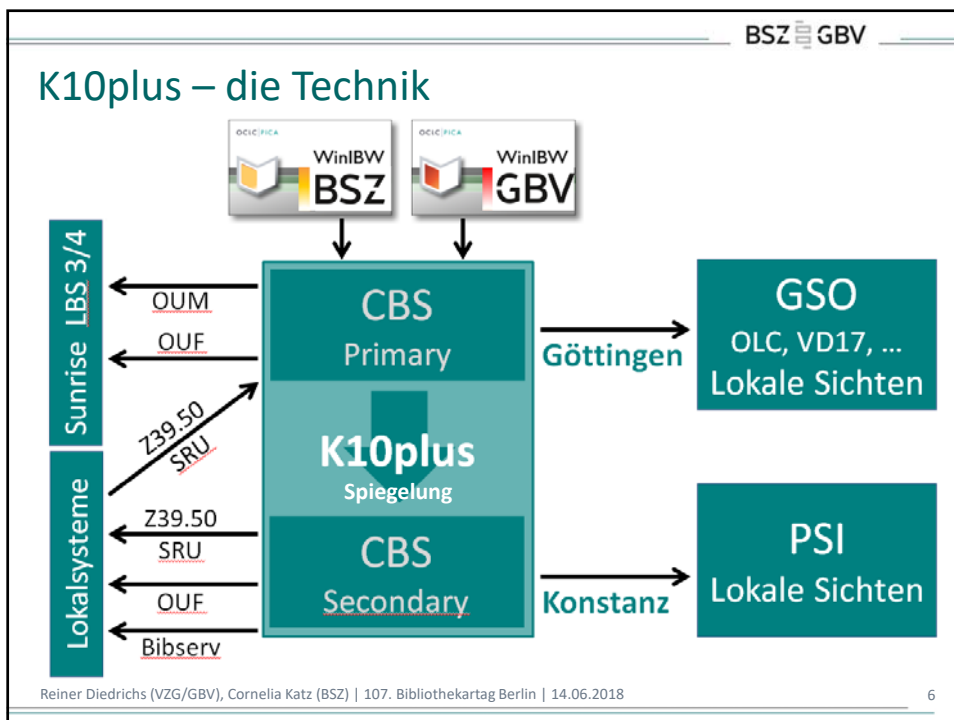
BSZ GBV

K10plus – die Technik

OCLC | PICA
WinIBW
BSZ

OCLC | PICA
WinIBW
GBV

Sunrise LBS 3/4

Lokalsysteme

OUM

OUF

Z39.50
SRU

Z39.50
SRU

OUF

Bibserv

CBS
Primary

K10plus
Spiegelung

CBS
Secondary

Göttingen

Konstanz

GSO
OLC, VD17, …
Lokale Sichten

PSI
Lokale Sichten

Reiner Diedrichs (VZG/GBV), Cornelia Katz (BSZ) | 107. Bibliothekartag Berlin | 14.06.2018

6